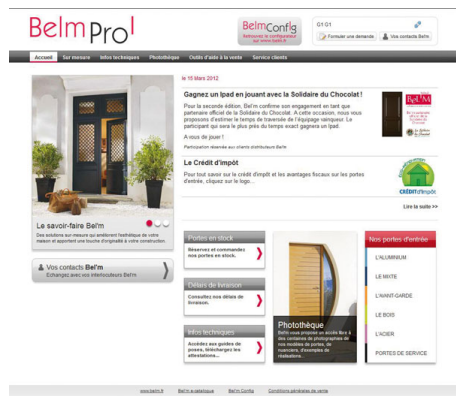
Belm Pro

Belm Config
Retrouvez le configurateur sur www.belm.fr

G1 G1
Formuler une demande
Vos contacts Belm

Accueil | Sur mesure | Infos techniques | Photothèque | Outils d'aide à la vente | Service clients

Le savoir-faire Bel'm
Des solutions sur mesure qui améliorent l'esthétique de votre maison et apportent une touche d'originalité à votre construction.

Vos contacts Bel'm
Echangez avec vos interlocuteurs Belm.

le 15 Mars 2012

Gagnez un Ipad en jouant avec la Solidaire du Chocolat !
Pour la seconde édition, Bel'm confirme son engagement en tant que partenaire officiel de la Solidaire du Chocolat. A cette occasion, nous vous proposons d'estimer le temps de traversée de l'équipage vainqueur. Le participant qui sera le plus près du temps exact gagnera un Ipad.
A vous de jouer !
Participation réservée aux clients distributeurs Belm

Le Crédit d'impôt
Pour tout savoir sur le crédit d'impôt et les avantages fiscaux sur les portes d'entrée, cliquez sur le logo...

CRÉDIT d'impôt

Lire la suite >>

Portes en stock
Réservez et commandez nos portes en stock.

Délais de livraison
Consultez nos délais de livraison.

Infos techniques
Accédez aux guides de poses, téléchargez les attestations...

Photothèque
Belm vous propose un accès libre à des centaines de photographies de nos modèles de portes, de nuanciers, d'exemples de réalisations...

Nos portes d'entrée
L'ALUMINIUM
LE MIXTE
L'AVANT-GARDE
LE BOIS
L'ACIER
PORTES DE SERVICE

www.belm.fr | Bel'm e-catalogue | Belm Config | Conditions générales de vente